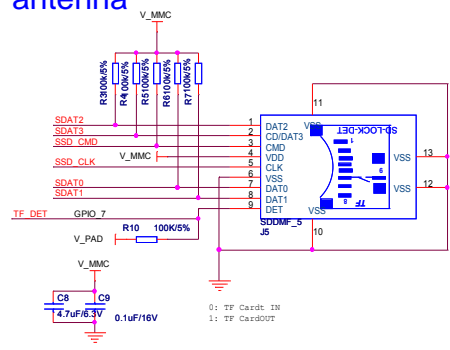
antenna

V_MMC

R3 100K/5%
R4 100K/5%
R5 100K/5%
R6 100K/5%
R7 100K/5%

SDAT2
SDAT3
SSD_CMD
V_MMC
SSD_CLK
SDAT0
SDAT1
TF_DET
GPIO_7

1 DAT2
2 CD/DAT3
3 CMD
4 VDD
5 CLK
6 VSS
7 DAT0
8 DAT1
9 DET

11
VSS
SD-LOCK-DET
1
6
8
TF
DET
VSS
VSS 13
VSS 12
10
SDDMF_5
J5

V_PAD
R10 100K/5%

V_MMC
C8
4.7uF/6.3V
C9
0.1uF/16V

0: TF Cardt IN
1: TF CardOUT